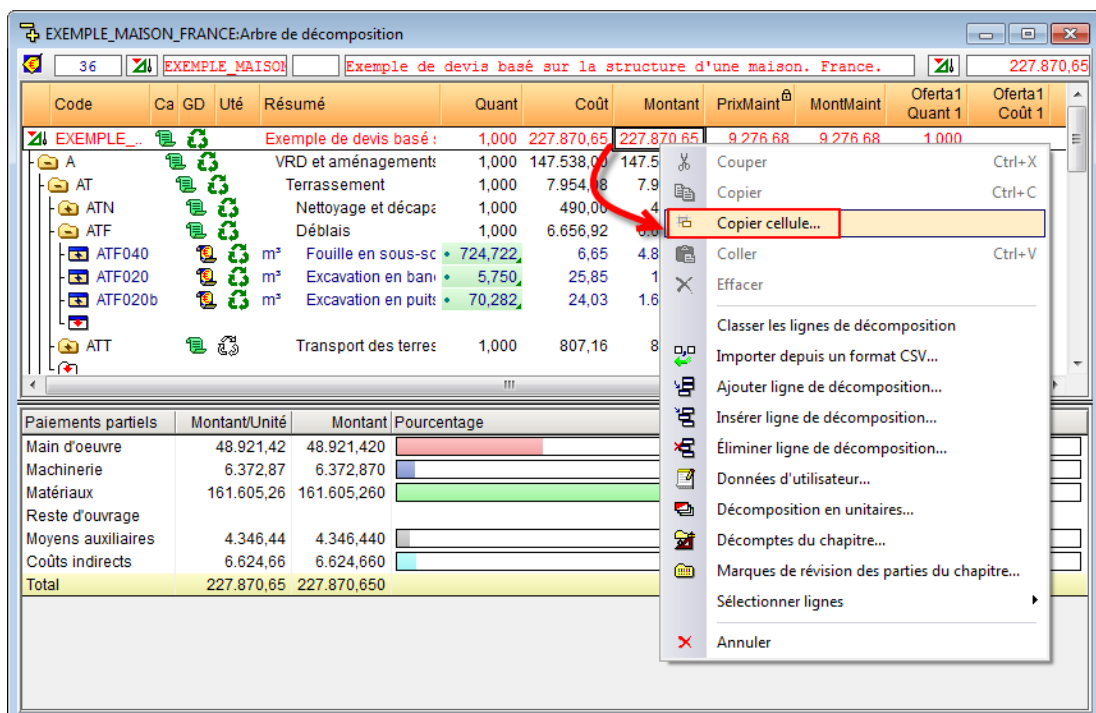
EXEMPLE_MAISON_FRANCE:Arbre de décomposition

36 EXEMPLE_MAISON Exemple de devis basé sur la structure d'une maison. France. 227.870,65

| Code | Ca | GD | Uté | Résumé | Quant | Coût | Montant | PrixMaint | MontMaint | Oferta1 Quant 1 | Oferta1 Coût 1 |
|---|---|---|---|---|---|---|---|---|---|---|---|
| EXEMPLE_ | | | | Exemple de devis basé s | 1,000 | 227.870,65 | 227.870,65 | 9.276,68 | 9.276,68 | 1,000 | |
| A | | | | VRD et aménagements | 1,000 | 147.538,00 | 147.5 | | | | |
| AT | | | | Terrassement | 1,000 | 7.954,08 | 7.9 | | | | |
| ATN | | | | Nettoyage et décapa | 1,000 | 490,00 | 4 | | | | |
| ATF | | | | Déblais | 1,000 | 6.656,92 | | | | | |
| ATF040 | | | m³ | Fouille en sous-sc | 724,722 | 6,65 | 4.8 | | | | |
| ATF020 | | | m³ | Excavation en ban | 5,750 | 25,85 | 1 | | | | |
| ATF020b | | | m³ | Excavation en puits | 70,282 | 24,03 | 1.6 | | | | |
| ATT | | | | Transport des terres | 1,000 | 807,16 | 8 | | | | |

| Paiements partiels | Montant/Unité | Montant | Pourcentage |
|---|---|---|---|
| Main d'oeuvre | 48.921,42 | 48.921,420 | |
| Machinerie | 6.372,87 | 6.372,870 | |
| Matériaux | 161.605,26 | 161.605,260 | |
| Reste d'ouvrage | | | |
| Moyens auxiliaires | 4.346,44 | 4.346,440 | |
| Coûts indirects | 6.624,66 | 6.624,660 | |
| Total | 227.870,65 | 227.870,650 | |

Couper Ctrl+X
Copier Ctrl+C
Copier cellule...
Coller Ctrl+V
Effacer
Classer les lignes de décomposition
Importer depuis un format CSV...
Ajouter ligne de décomposition...
Insérer ligne de décomposition...
Éliminer ligne de décomposition...
Données d'utilisateur...
Décomposition en unitaires...
Décomptes du chapitre...
Marques de révision des parties du chapitre...
Sélectionner lignes
Annuler